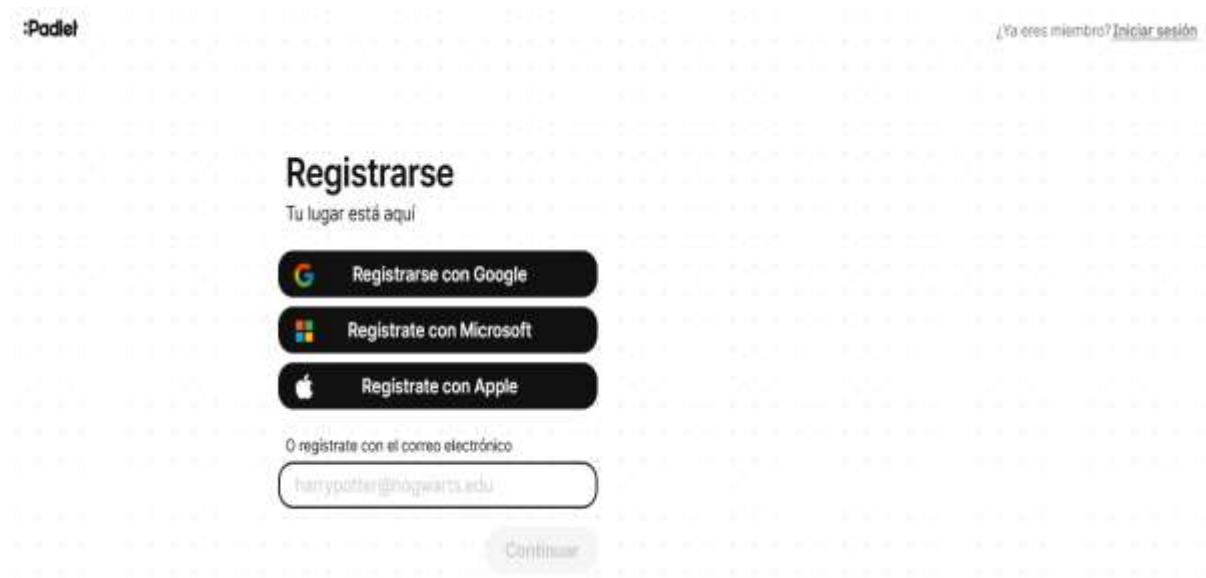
:Padlet

¿Ya eres miembro? Iniciar sesión

Registrarse

Tu lugar está aquí

Registrarse con Google

Registrate con Microsoft

Registrate con Apple

O registrate con el correo electrónico

harrypotter@hogwarts.edu

Continuar